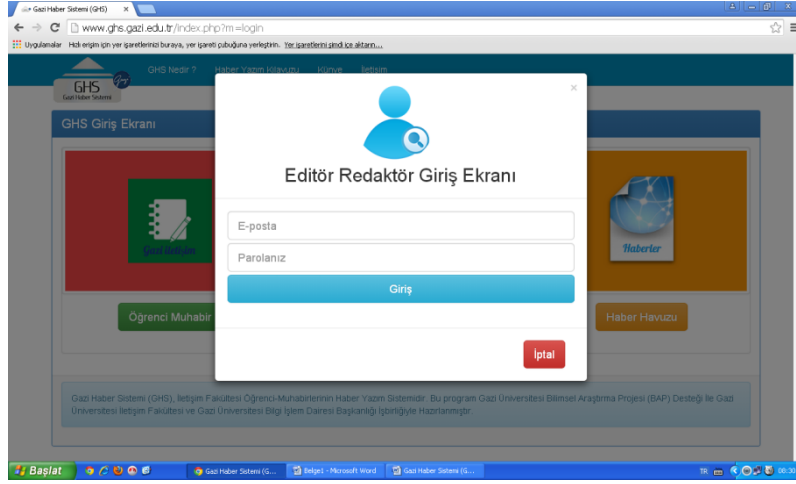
Gazi Haber Sistemi (GHS) ×

www.ghs.gazi.edu.tr/index.php?m=login

Uygulamalar Hızlı erişim için yer işaretlerinizi buraya, yer işareti çubuğuna yerleştirin. Yer işaretlerini şimdi içe aktarın...

GHS Gazi Haber Sistemi

GHS Nedir ? Haber Yazım Kılavuzu Künye İletişim

GHS Giriş Ekranı

Gazi İletişim

Öğrenci Muhabir

Haberler

Haber Havuzu

×

Editör Redaktör Giriş Ekranı

E-posta

Parolanız

Giriş

İptal

Gazi Haber Sistemi (GHS), İletişim Fakültesi Öğrenci-Muhabirlerinin Haber Yazım Sistemidir. Bu program Gazi Üniversitesi Bilimsel Araştırma Projesi (BAP) Desteği ile Gazi Üniversitesi İletişim Fakültesi ve Gazi Üniversitesi Bilgi İşlem Dairesi Başkanlığı İşbirliğiyle Hazırlanmıştır.

Başlat Gazi Haber Sistemi (G... Belge1 - Microsoft Word Gazi Haber Sistemi (G... TR 00:30